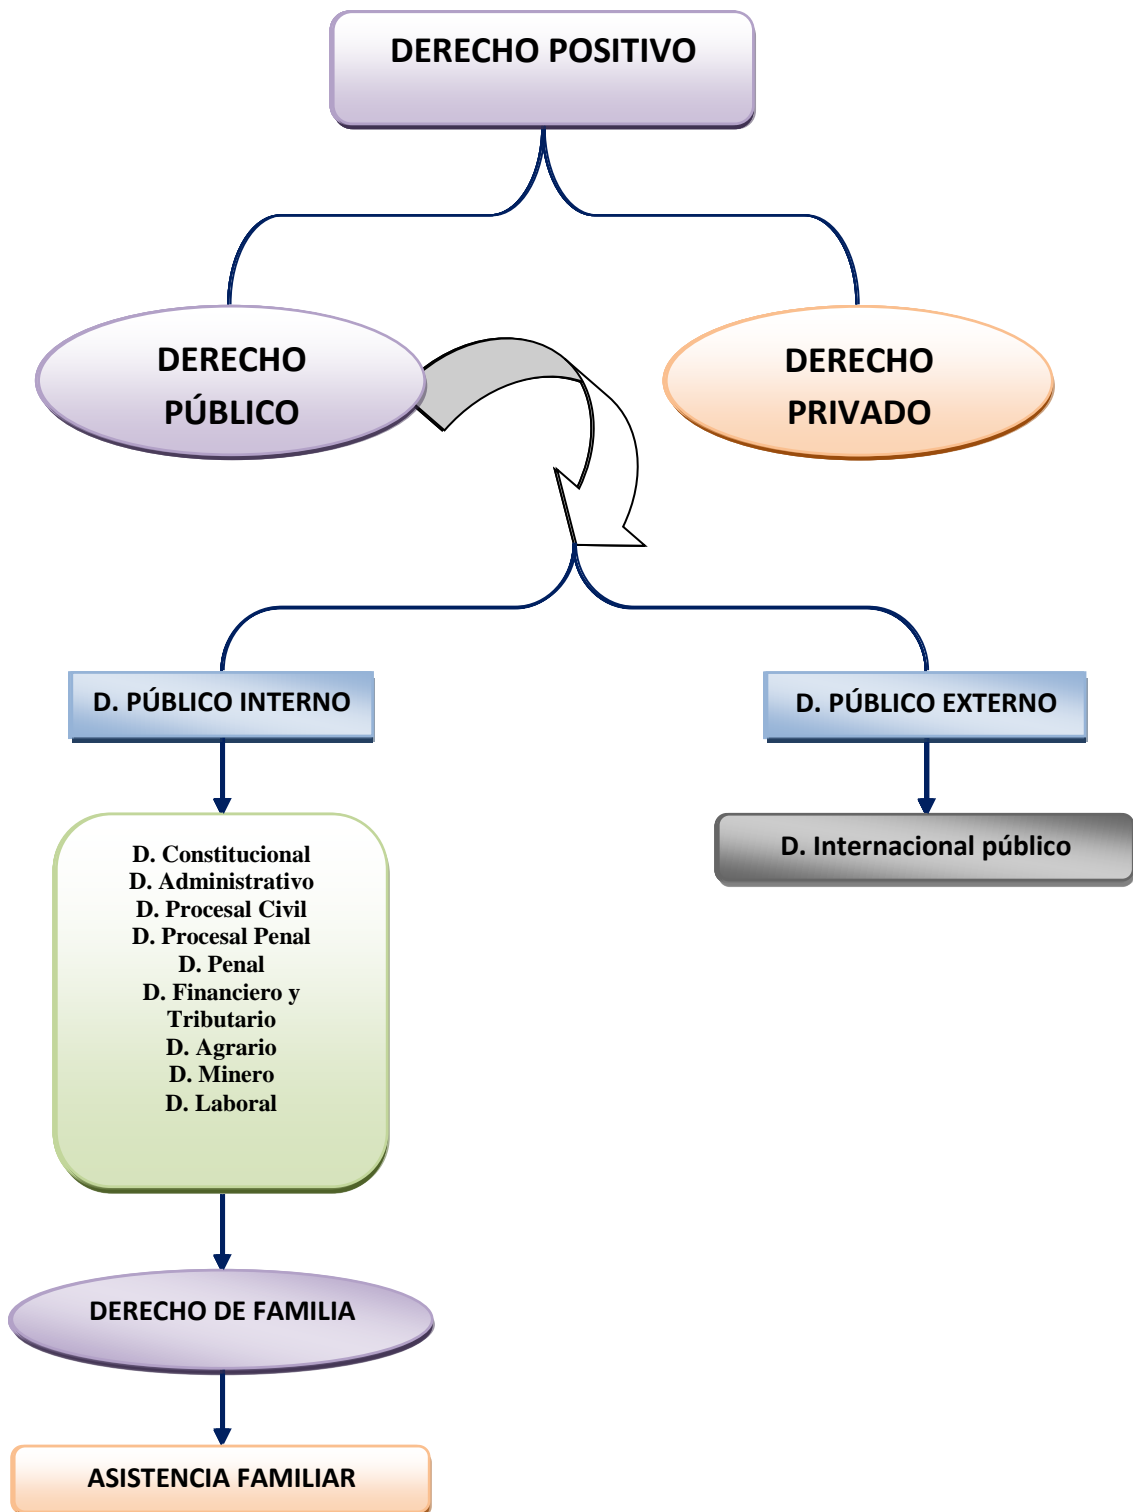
DERECHO POSITIVO

DERECHO PÚBLICO

DERECHO PRIVADO

D. PÚBLICO INTERNO

D. PÚBLICO EXTERNO

D. Constitucional
D. Administrativo
D. Procesal Civil
D. Procesal Penal
D. Penal
D. Financiero y Tributario
D. Agrario
D. Minero
D. Laboral

D. Internacional público

DERECHO DE FAMILIA

ASISTENCIA FAMILIAR